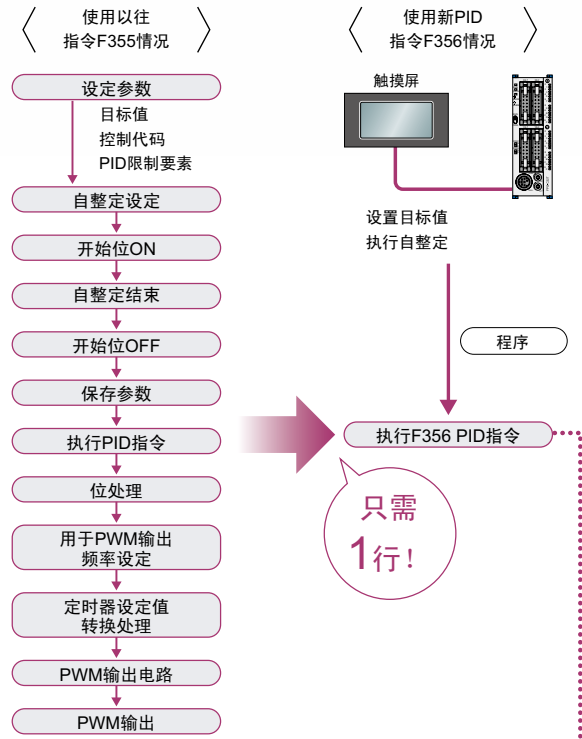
使用以往
指令F355情况

使用新PID
指令F356情况

设定参数
目标值
控制代码
PID限制要素

自整定设定

开始位ON

自整定结束

开始位OFF

保存参数

执行PID指令

位处理

用于PWM输出
频率设定

定时器设定值
转换处理

PWM输出电路

PWM输出

触摸屏

设置目标值
执行自整定

程序

执行F356 PID指令

只需
1行!